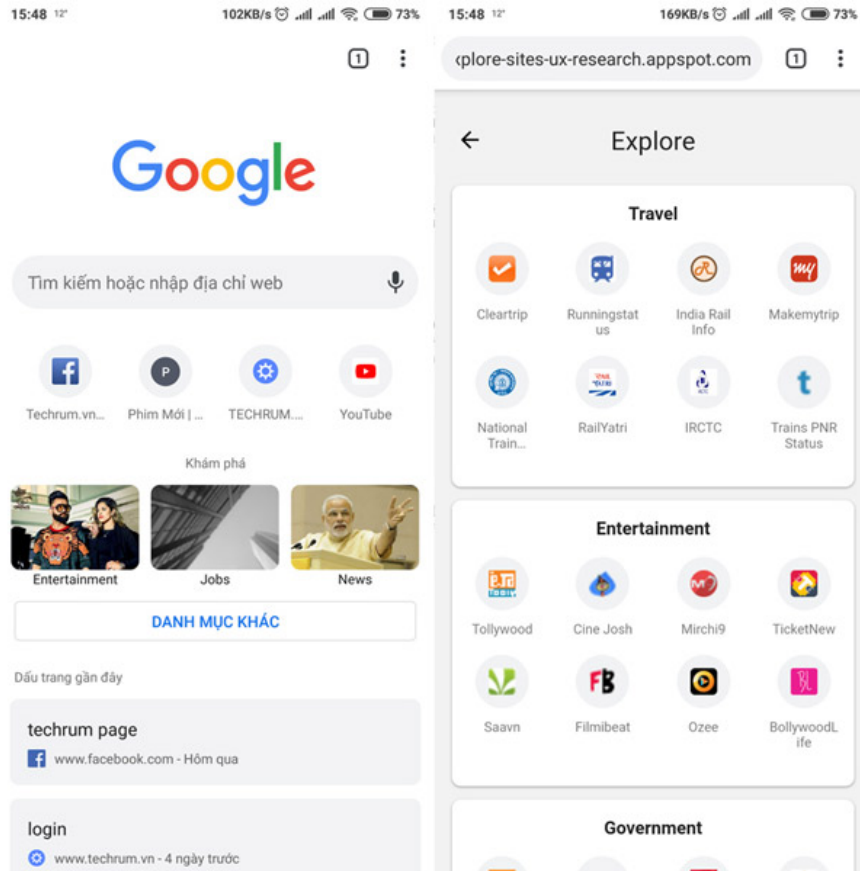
15:48 12° 102KB/s 73%

1

Google

Tìm kiếm hoặc nhập địa chỉ web

Techrum.vn... Phim Mới | ... TECHRUM.... YouTube

Khám phá

Entertainment Jobs News

DANH MỤC KHÁC

Dấu trang gần đây

techrum page
www.facebook.com - Hôm qua

login
www.techrum.vn - 4 ngày trước

15:48 12° 169KB/s 73%

‹plore-sites-ux-research.appspot.com 1

Explore

Travel

Cleartrip Runningstatus India Rail Info Makemytrip

National Train... RailYatri IRCTC Trains PNR Status

Entertainment

Tollywood Cine Josh Mirchi9 TicketNew

Saavn Filmibeat Ozee BollywoodLife

Government